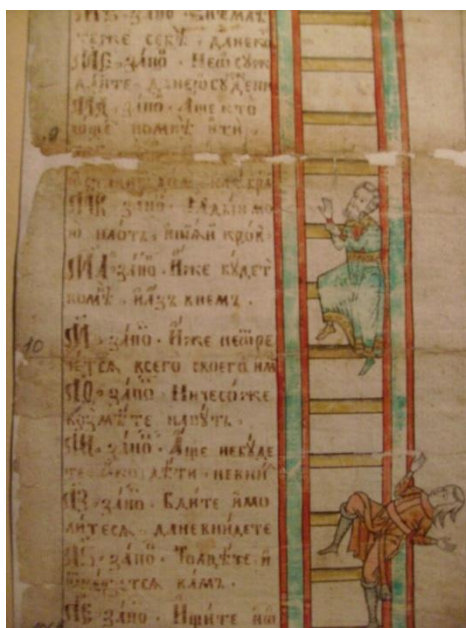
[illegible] зап҃о вънемат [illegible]
тене се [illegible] дане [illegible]
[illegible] зап҃о не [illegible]
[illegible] дане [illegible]
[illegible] зап҃о аще кто
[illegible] помет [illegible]
9
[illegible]
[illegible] зап҃о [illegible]
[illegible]
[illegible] зап҃о иже будет
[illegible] нѣсть кнемъ
10
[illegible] зап҃о иже не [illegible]
чется всего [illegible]
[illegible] зап҃о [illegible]
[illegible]
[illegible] зап҃о аще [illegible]
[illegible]
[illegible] зап҃о бдите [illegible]
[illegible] дане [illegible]
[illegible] зап҃о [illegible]
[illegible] вамъ
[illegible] зап҃о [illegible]